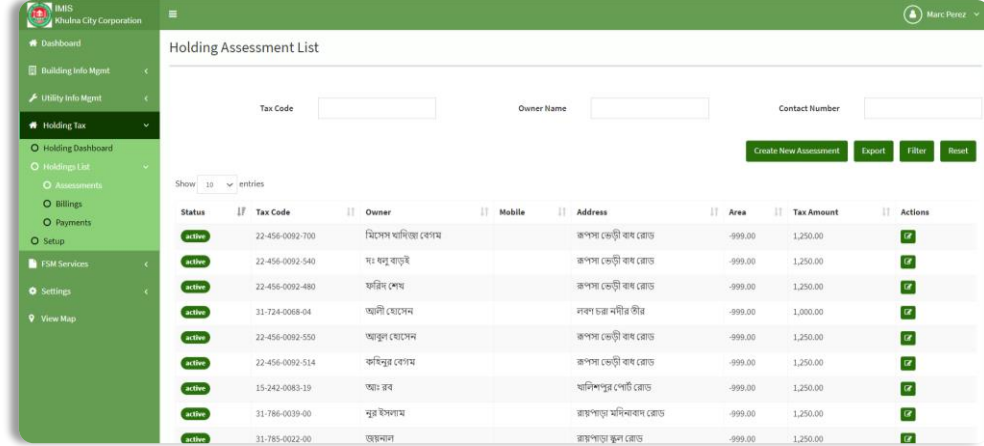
IMIS
Khulna City Corporation

Marc Perez

Dashboard
Building Info Mgmt
Utility Info Mgmt
Holding Tax
Holding Dashboard
Holdings List
Assessments
Billings
Payments
Setup
FSM Services
Settings
View Map

Holding Assessment List

Tax Code
Owner Name
Contact Number

Create New Assessment
Export
Filter
Reset

Show 10 entries

| Status | Tax Code | Owner | Mobile | Address | Area | Tax Amount | Actions |
|---|---|---|---|---|---|---|---|
| active | 22-456-0092-700 | মিসেস খাদিজা বেগম | | রূপসা ভেড়ী বাধ রোড | -999.00 | 1,250.00 | |
| active | 22-456-0092-540 | মঃ ফলু বাড়ই | | রূপসা ভেড়ী বাধ রোড | -999.00 | 1,250.00 | |
| active | 22-456-0092-480 | ফরিদ শেখ | | রূপসা ভেড়ী বাধ রোড | -999.00 | 1,250.00 | |
| active | 31-724-0068-04 | আলী হোসেন | | লবণ চড়া নদীর তীর | -999.00 | 1,000.00 | |
| active | 22-456-0092-550 | আবুল হোসেন | | রূপসা ভেড়ী বাধ রোড | -999.00 | 1,250.00 | |
| active | 22-456-0092-514 | কহিনুর বেগম | | রূপসা ভেড়ী বাধ রোড | -999.00 | 1,250.00 | |
| active | 15-242-0083-19 | আঃ রব | | খালিশপুর পোর্ট রোড | -999.00 | 1,250.00 | |
| active | 31-786-0039-00 | নুর ইসলাম | | রায়পাড়া মদিনাবাদ রোড | -999.00 | 1,250.00 | |
| active | 31-785-0022-00 | জয়নাল | | রায়পাড়া স্কুল রোড | -999.00 | 1,250.00 | |